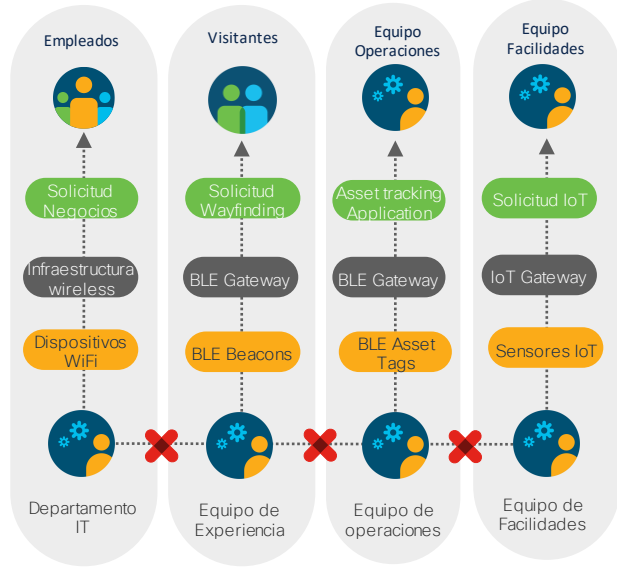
Empleados

Solicitud Negocios

Infraestructura wireless

Dispositivos WiFi

Departamento IT

Visitantes

Solicitud Wayfinding

BLE Gateway

BLE Beacons

Equipo de Experiencia

Equipo Operaciones

Asset tracking Application

BLE Gateway

BLE Asset Tags

Equipo de operaciones

Equipo Facilidades

Solicitud IoT

IoT Gateway

Sensores IoT

Equipo de Facilidades